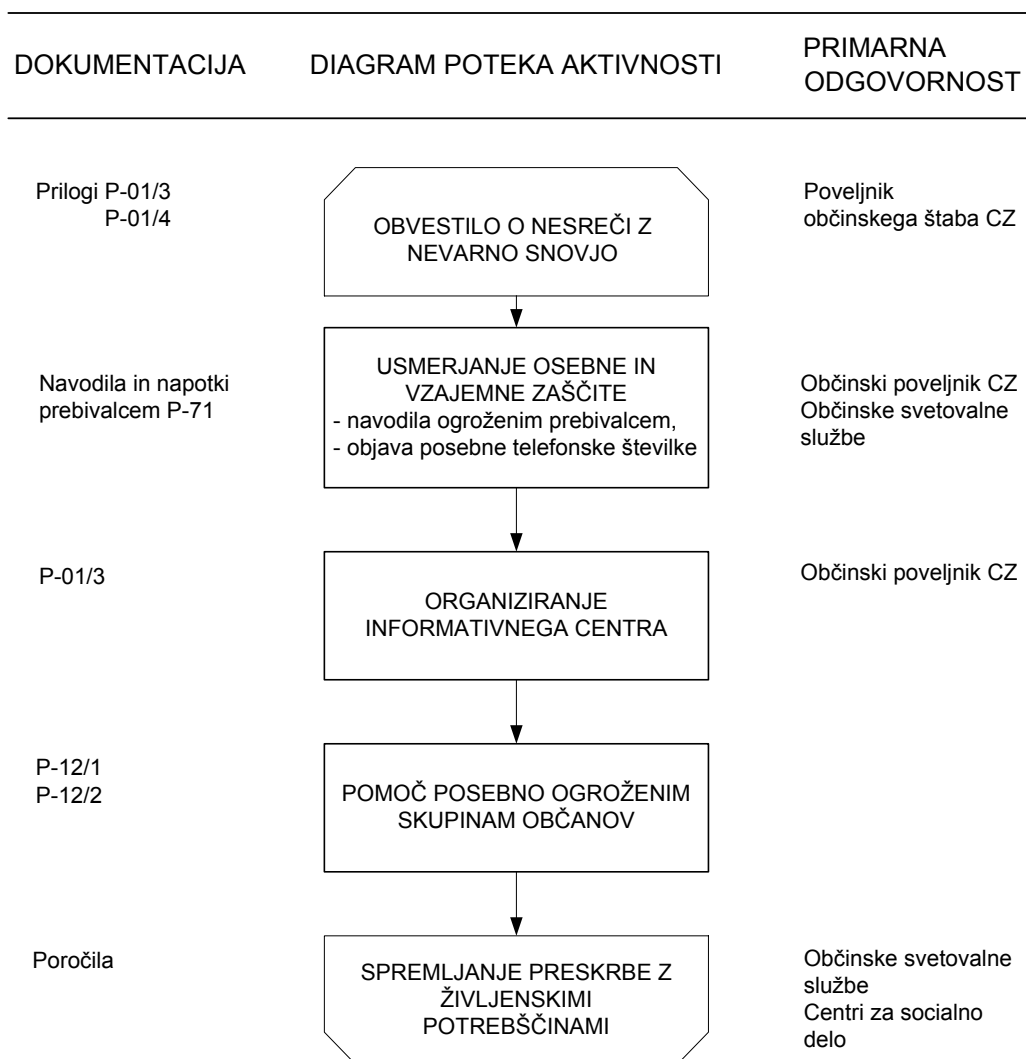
| DOKUMENTACIJA | DIAGRAM POTEKA AKTIVNOSTI | PRIMARNA ODGOVORNOST |
|---|---|---|
| Prilogi P-01/3 P-01/4 | OBVESTILO O NESREČI Z NEVARNO SNOVJO | Poveljnik občinskega štaba CZ |
| Navodila in napotki prebivalcem P-71 | USMERJANJE OSEBNE IN VZAJEMNE ZAŠČITE - navodila ogroženim prebivalcem, - objava posebne telefonske številke | Občinski poveljnik CZ Občinske svetovalne službe |
| P-01/3 | ORGANIZIRANJE INFORMATIVNEGA CENTRA | Občinski poveljnik CZ |
| P-12/1 P-12/2 | POMOČ POSEBNO OGROŽENIM SKUPINAM OBČANOV | |
| Poročila | SPREMLJANJE PRESKRBE Z ŽIVLJENSKIMI POTREBŠČINAMI | Občinske svetovalne službe Centri za socialno delo |